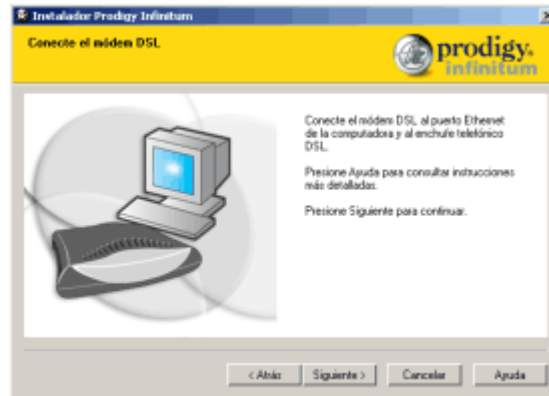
Instalador Prodigy Infinitum

Conecte el módem DSL

prodigy. infinitum

Conecte el módem DSL al puerto Ethernet de la computadora y al enchufe telefónico DSL.

Presione Ayuda para consultar instrucciones más detalladas.

Presione Siguiente para continuar.

< Atrás | Siguiente > | Cancelar | Ayuda